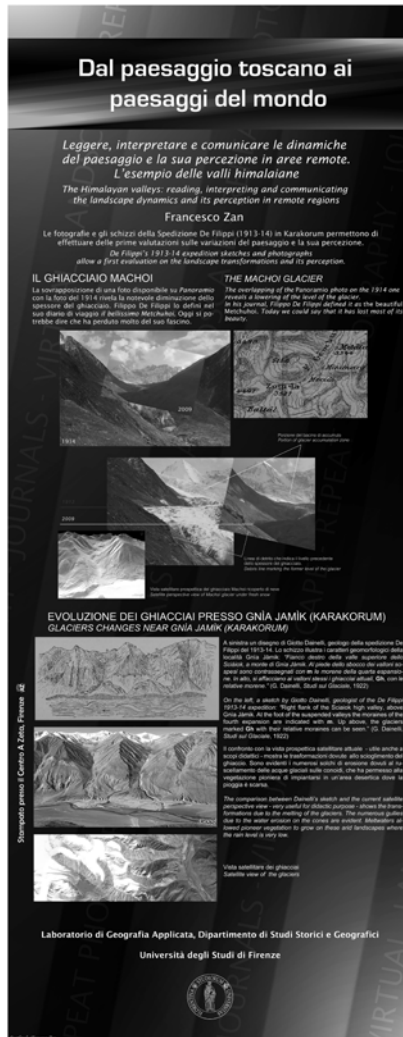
Dal paesaggio toscano ai paesaggi del mondo

Leggere, interpretare e comunicare le dinamiche del paesaggio e la sua percezione in aree remote. L'esempio delle valli himalaiane

The Himalayan valleys: reading, interpreting and communicating the landscape dynamics and its perception in remote regions

Francesco Zan

Le fotografie e gli schizzi della Spedizione De Filippi (1913-14) in Karakorum permettono di effettuare delle prime valutazioni sulle variazioni del paesaggio e la sua percezione.

De Filippi's 1913-14 expedition sketches and photographs allow a first evaluation on the landscape transformations and its perception.

IL GHIACCIAIO MACHOI

La sovrapposizione di una foto disponibile su Panoramio con la foto del 1914 rivela la notevole diminuzione dello spessore del ghiacciaio. Filippo De Filippi lo definì nel suo diario di viaggio il bellissimo Metchuhoi. Oggi si potrebbe dire che ha perduto molto del suo fascino.

THE MACHOI GLACIER

The overlapping of the Panoramio photo on the 1914 one reveals a lowering of the level of the glacier. In his journal, Filippo De Filippi defined it as the beautiful Metchuhoi. Today we could say that it has lost most of its beauty.

2009

1914

Porzione del bacino di accumulo
Portion of glacier accumulation zone

2009

Linea di detrito che indica il limite precedente dello spessore del ghiacciaio
Debris line marking the former level of the glacier

Vista satellitare prospettica del ghiacciaio Machoi ricoperto di neve
Satellite perspective view of Machoi glacier under fresh snow

EVOLUZIONE DEI GHIACCIAI PRESSO GNÍA JAMÍK (KARAKORUM)
GLACIERS CHANGES NEAR GNÍA JAMÍK (KARAKORUM)

A sinistra un disegno di Giotto Dainelli, geologo della spedizione De Filippi del 1913-14. Lo schizzo illustra i caratteri geomorfologici della località Gnia Jamik. "Fianco destro della valle superiore dello Scabok, a monte di Gnia Jamik. Al piede dello sbocco dei valloni sospesi sono contrassegnati con m le morene della quarta espansione. In alto, si affacciano ai valloni stessi i ghiacciai attuali, Gh, con le relative morene." (G. Dainelli, Studi sul Glaciale, 1922)

On the left, a sketch by Giotto Dainelli, geologist of the De Filippi 1913-14 expedition. "Right flank of the Scabok high valley, above Gnia Jamik. At the foot of the suspended valleys the moraines of the fourth expansion are indicated with m. Up above, the glaciers marked Gh with their relative moraines can be seen." (G. Dainelli, Studi sul Glaciale, 1922)

Il confronto con la vista prospettica satellitare attuale - utile anche a scopi didattici - mostra le trasformazioni dovute allo scioglimento dei ghiacciai. Sono evidenti i numerosi solchi di erosione dovuti al ruscellamento delle acque glaciali sulle conoidi, che ha permesso alla vegetazione pioniera di impiantarsi in un'area desertica dove la pioggia è scarsa.

The comparison between Dainelli's sketch and the current satellite perspective view - very useful for didactic purpose - shows the transformations due to the melting of the glaciers. The numerous gullies due to the water erosion on the cones are evident. Meltwaters allowed pioneer vegetation to grow on these arid landscapes where the rain level is very low.

Vista satellitare dei ghiacciai
Satellite view of the glaciers

Stampato presso il Centro A.Zeta, Firenze

Laboratorio di Geografia Applicata, Dipartimento di Studi Storici e Geografici

Università degli Studi di Firenze